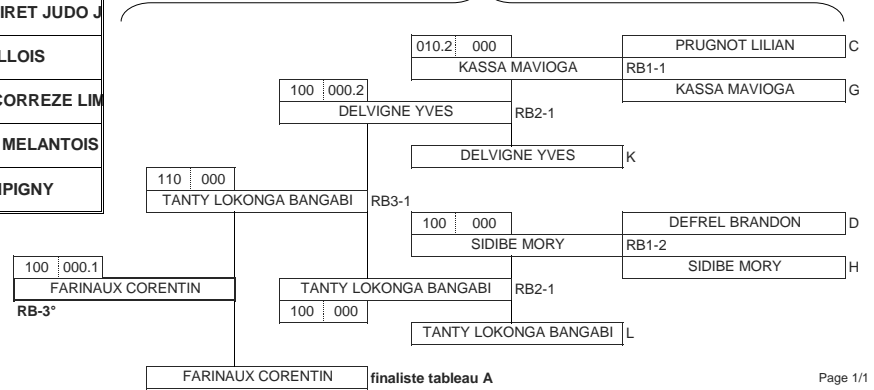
IRET JUDO J
LLOIS
CORREZE LIM
MELANTOIS
IPIGNY

010.2 000
KASSA MAVIOGA
PRUGNOT LILIAN C
RB1-1
KASSA MAVIOGA G

100 000.2
DELVIGNE YVES
RB2-1

DELVIGNE YVES K

110 000
TANTY LOKONGA BANGABI
RB3-1

100 000
SIDIBE MORY
DEFREL BRANDON D
RB1-2
SIDIBE MORY H

100 000.1
FARINAUX CORENTIN
RB-3°

TANTY LOKONGA BANGABI
RB2-1
100 000

TANTY LOKONGA BANGABI L

FARINAUX CORENTIN
finaliste tableau A

Page 1/1